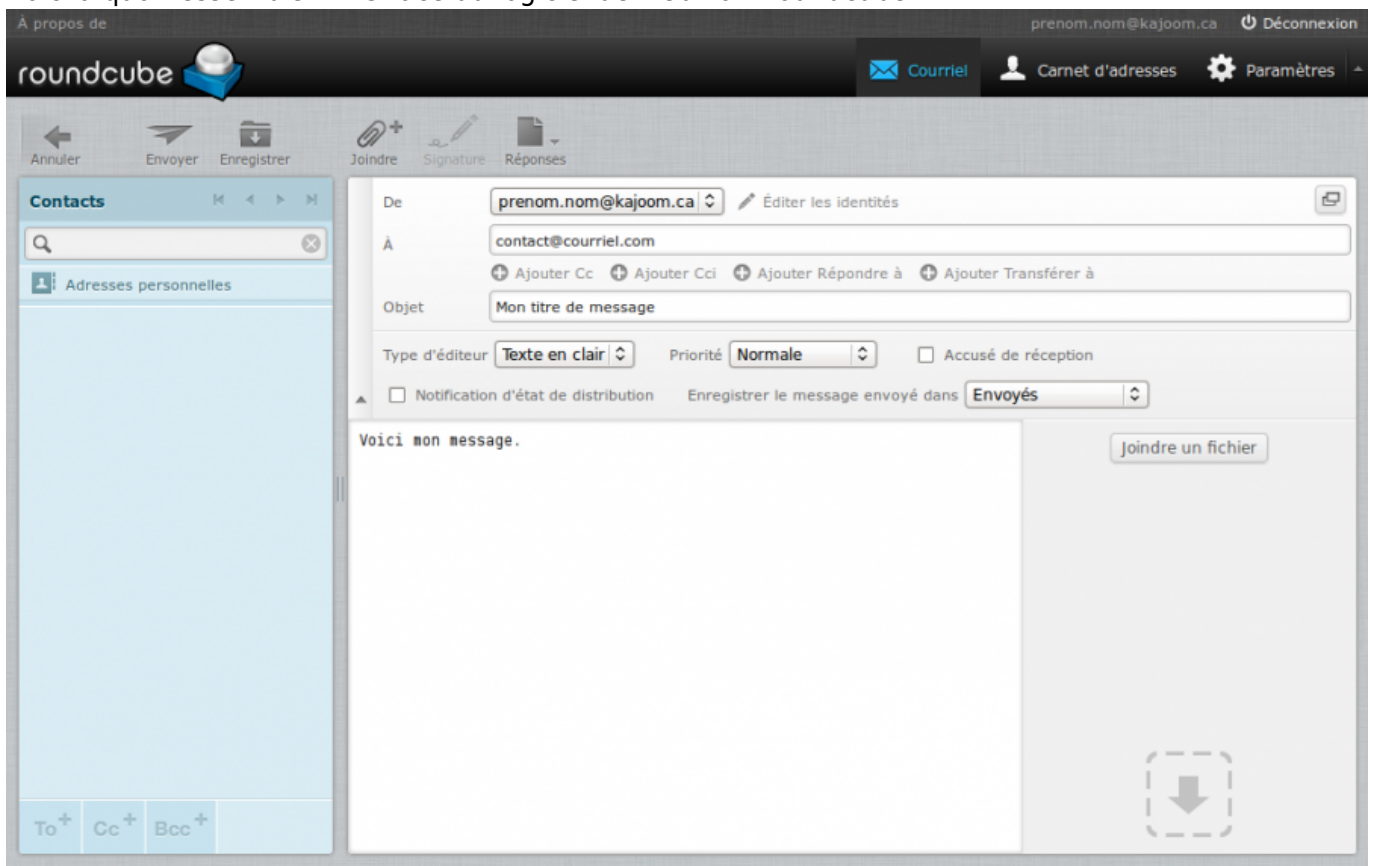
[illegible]

À propos de

prenom.nom@kajoom.ca Déconnexion

roundcube

Courriel Carnet d'adresses Paramètres

Annuler Envoyer Enregistrer Joindre Signature Réponses

Contacts

Adresses personnelles

To$^+$ Cc$^+$ Bcc$^+$

De prenom.nom@kajoom.ca Éditer les identités

À contact@courriel.com

Ajouter Cc Ajouter Cci Ajouter Répondre à Ajouter Transférer à

Objet Mon titre de message

Type d'éditeur Texte en clair Priorité Normale Accusé de réception

Notification d'état de distribution Enregistrer le message envoyé dans Envoyés

Voici mon message.

Joindre un fichier